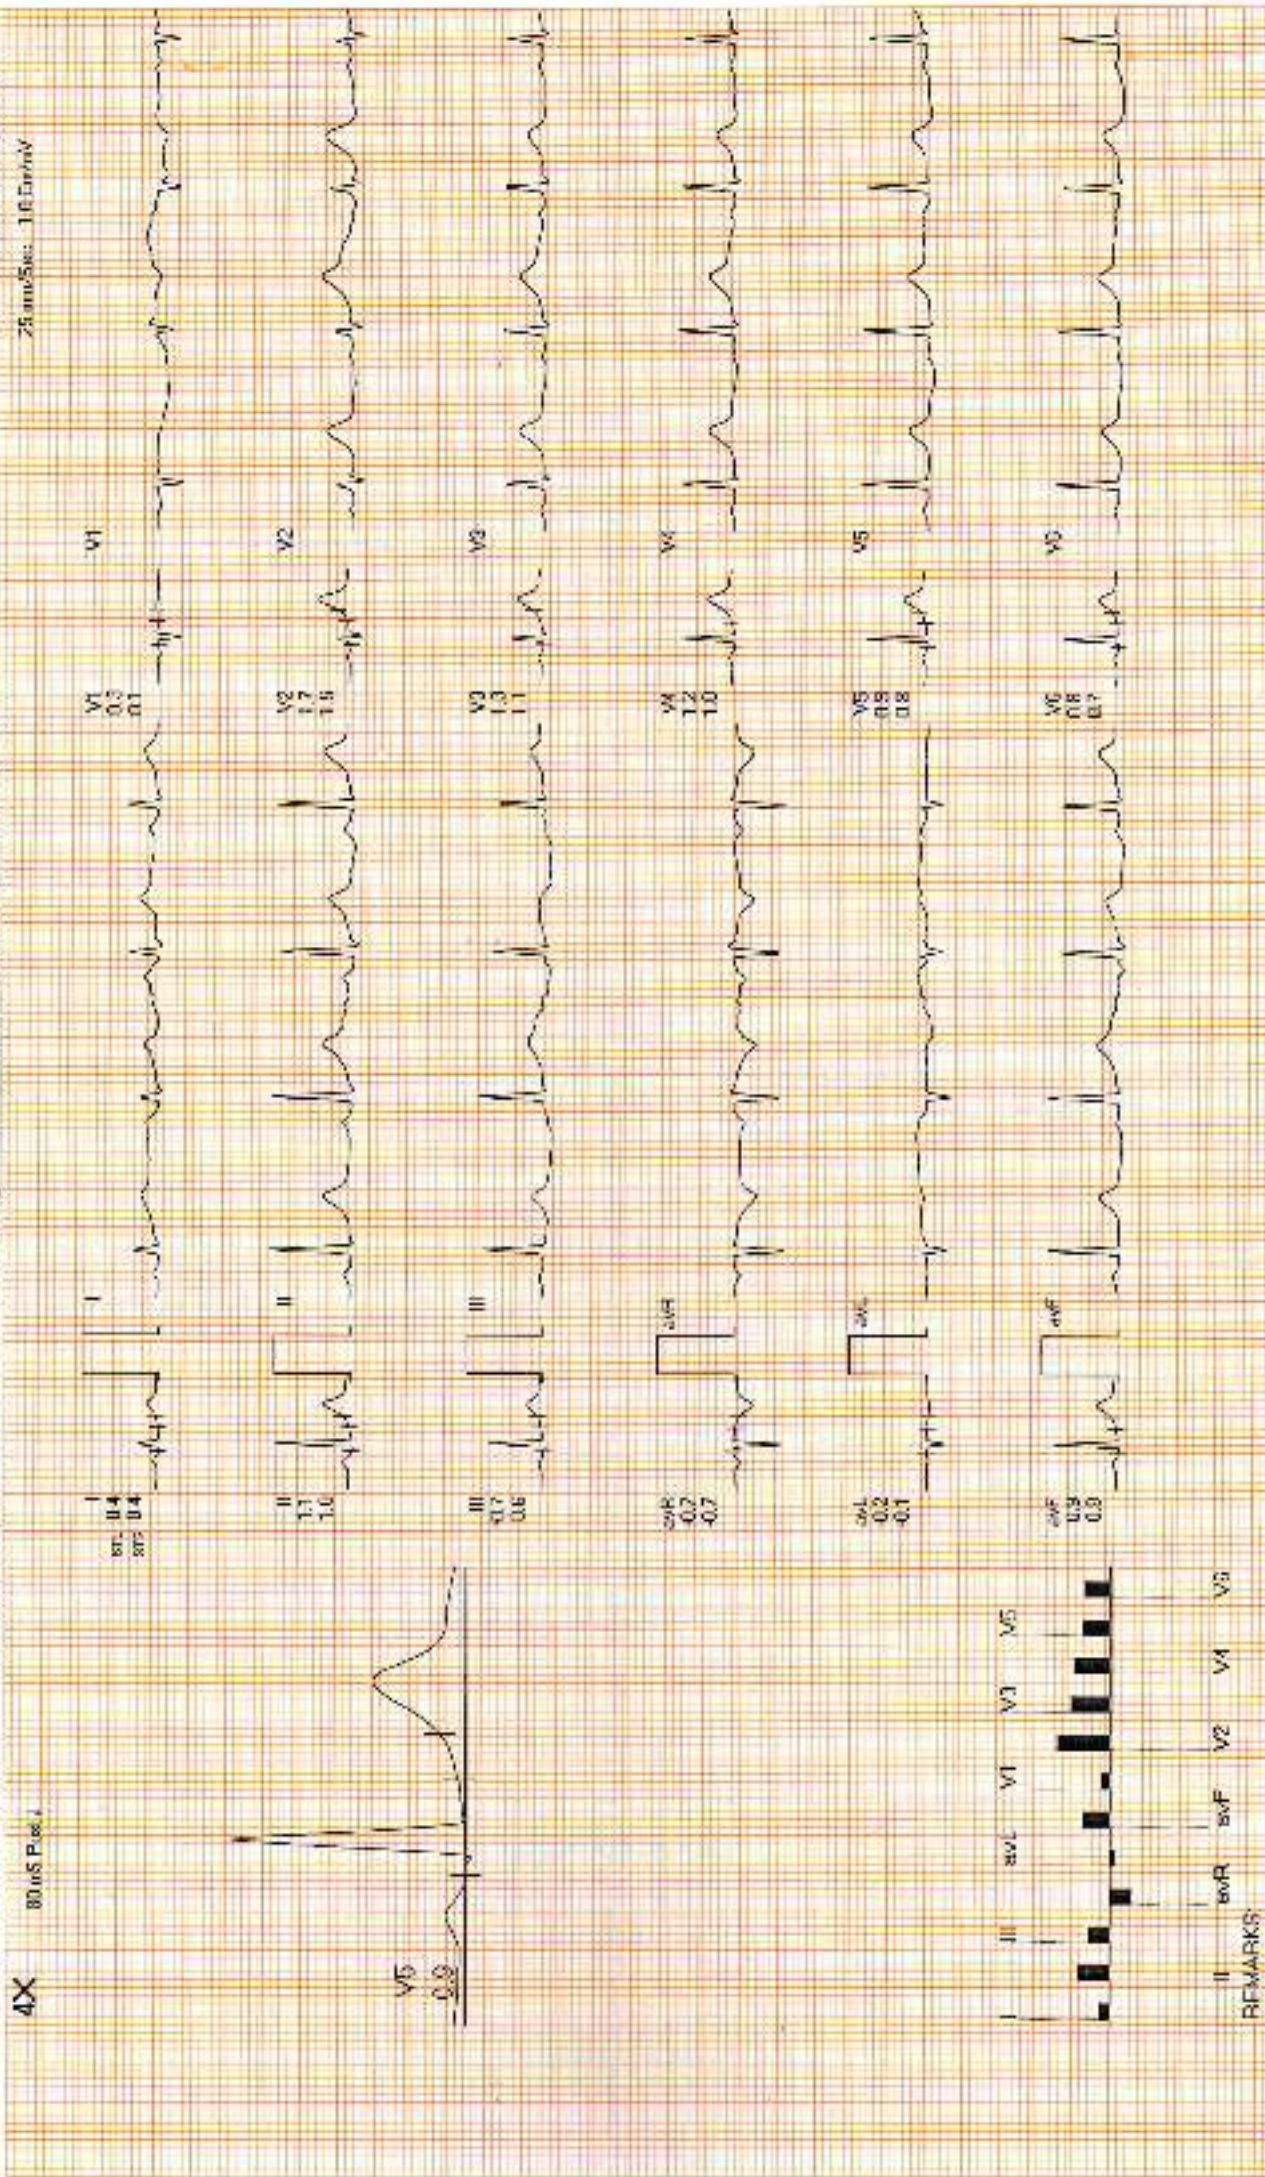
4X

80 mS Post J

25 mm/Sec 10.0 mm/mV

V5
0.9

I
ST 0.4
STS 0.4

II
1.1
1.0

III
0.7
0.6

aVR
-0.7
-0.7

aVL
0.2
0.1

aVF
0.9
0.9

I

II

III

aVR

aVL

aVF

V1
0.3
0.1

V2
1.7
1.5

V3
1.3
1.1

V4
1.2
1.0

V5
0.9
0.8

V6
0.8
0.7

V1

V2

V3

V4

V5

V6

I
II
III
aVR
aVL
aVF
V1
V2
V3
V4
V5
V6

REMARKS: